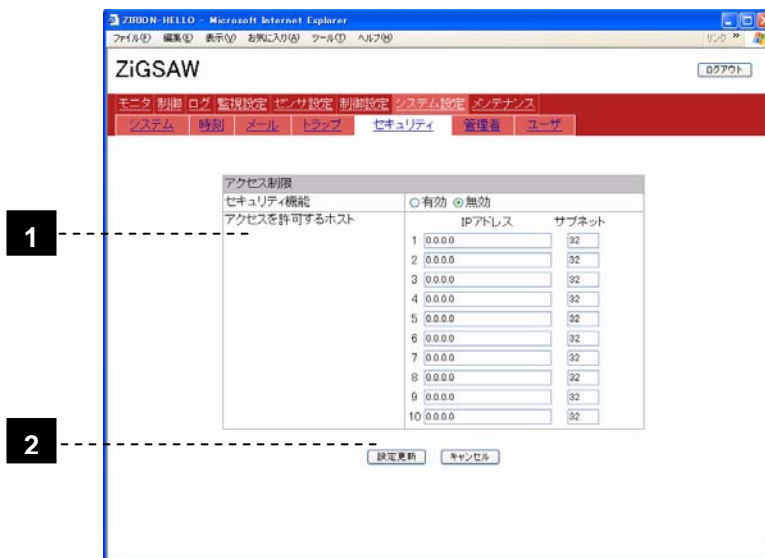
ZIRION-HELLO - Microsoft Internet Explorer

ファイル(F) 編集(E) 表示(V) お気に入り(A) ツール(T) ヘルプ(H)

リンク »

ZiGSAW

ログアウト

モニタ 制御 ログ 監視設定 センサ設定 制御設定 システム設定 メンテナンス

システム 時刻 メール トラップ セキュリティ 管理者 ユーザ

| アクセス制限 | |
|---|---|
| セキュリティ機能 | ○有効 ◉無効 |
| アクセスを許可するホスト | |

| | IPアドレス | サブネット |
|---|---|---|
| 1 | 0.0.0.0 | 32 |
| 2 | 0.0.0.0 | 32 |
| 3 | 0.0.0.0 | 32 |
| 4 | 0.0.0.0 | 32 |
| 5 | 0.0.0.0 | 32 |
| 6 | 0.0.0.0 | 32 |
| 7 | 0.0.0.0 | 32 |
| 8 | 0.0.0.0 | 32 |
| 9 | 0.0.0.0 | 32 |
| 10 | 0.0.0.0 | 32 |

1

2

設定更新 キャンセル